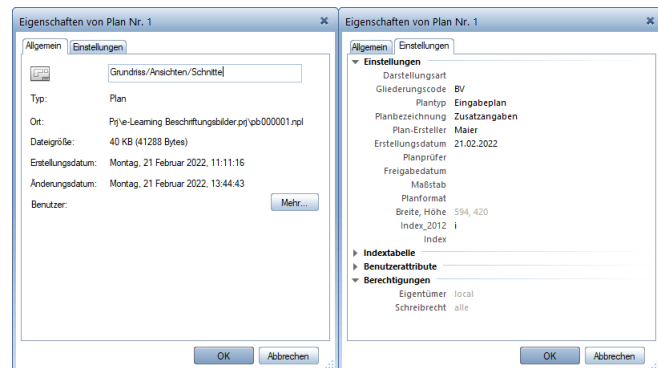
Eigenschaften von Plan Nr. 1

Allgemein | Einstellungen

Grundriss/Ansichten/Schnitte

Typ: Plan

Ort: Prj\e-Learning Beschriftungsbilder.prj\pb000001.npl

Dateigröße: 40 KB (41288 Bytes)

Erstellungsdatum: Montag, 21 Februar 2022, 11:11:16

Änderungsdatum: Montag, 21 Februar 2022, 13:44:43

Benutzer:

Mehr...

OK Abbrechen

Eigenschaften von Plan Nr. 1

Allgemein | Einstellungen

Einstellungen

| | |
|---|---|
| Darstellungsart | |
| Gliederungscode | BV |
| Plantyp | Eingabeplan |
| Planbezeichnung | Zusatzangaben |
| Plan-Ersteller | Maier |
| Erstellungsdatum | 21.02.2022 |
| Planprüfer | |
| Freigabedatum | |
| Maßstab | |
| Planformat | |
| Breite, Höhe | 594, 420 |
| Index_2012 | i |
| Index | |

Indextabelle

Benutzerattribute

Berechtigungen

| | |
|---|---|
| Eigentümer | local |
| Schreibrecht | alle |

OK Abbrechen